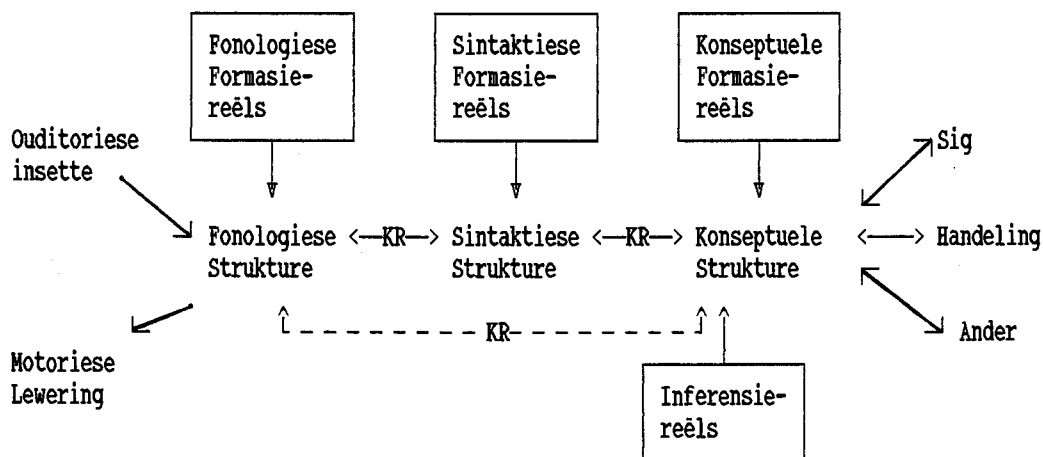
Fonologiese Formasiereëls

Sintaktiese Formasiereëls

Konseptuele Formasiereëls

Ouditoriese insette

Sig

Fonologiese Strukture <—KR—> Sintaktiese Strukture <—KR—> Konseptuele Strukture <——> Handeling

KR

Ander

Motoriese Lewering

Inferensiereëls